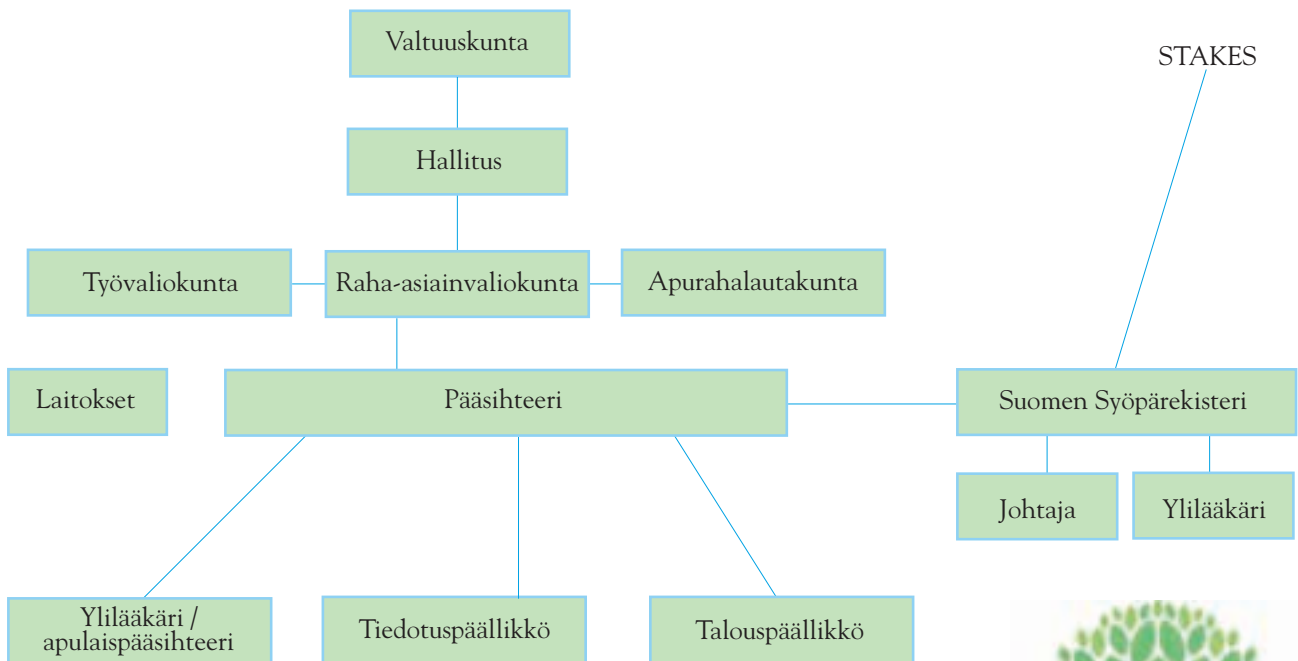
Valtuuskunta

STAKES

Hallitus

Työvaliokunta

Raha-asiainvaliokunta

Apurahalautakunta

Laitokset

Pääsihteeri

Suomen Syöpärekisteri

Johtaja

Ylilääkäri

Ylilääkäri / apulaispääsihteeri

Tiedotuspäällikkö

Talouspäällikkö